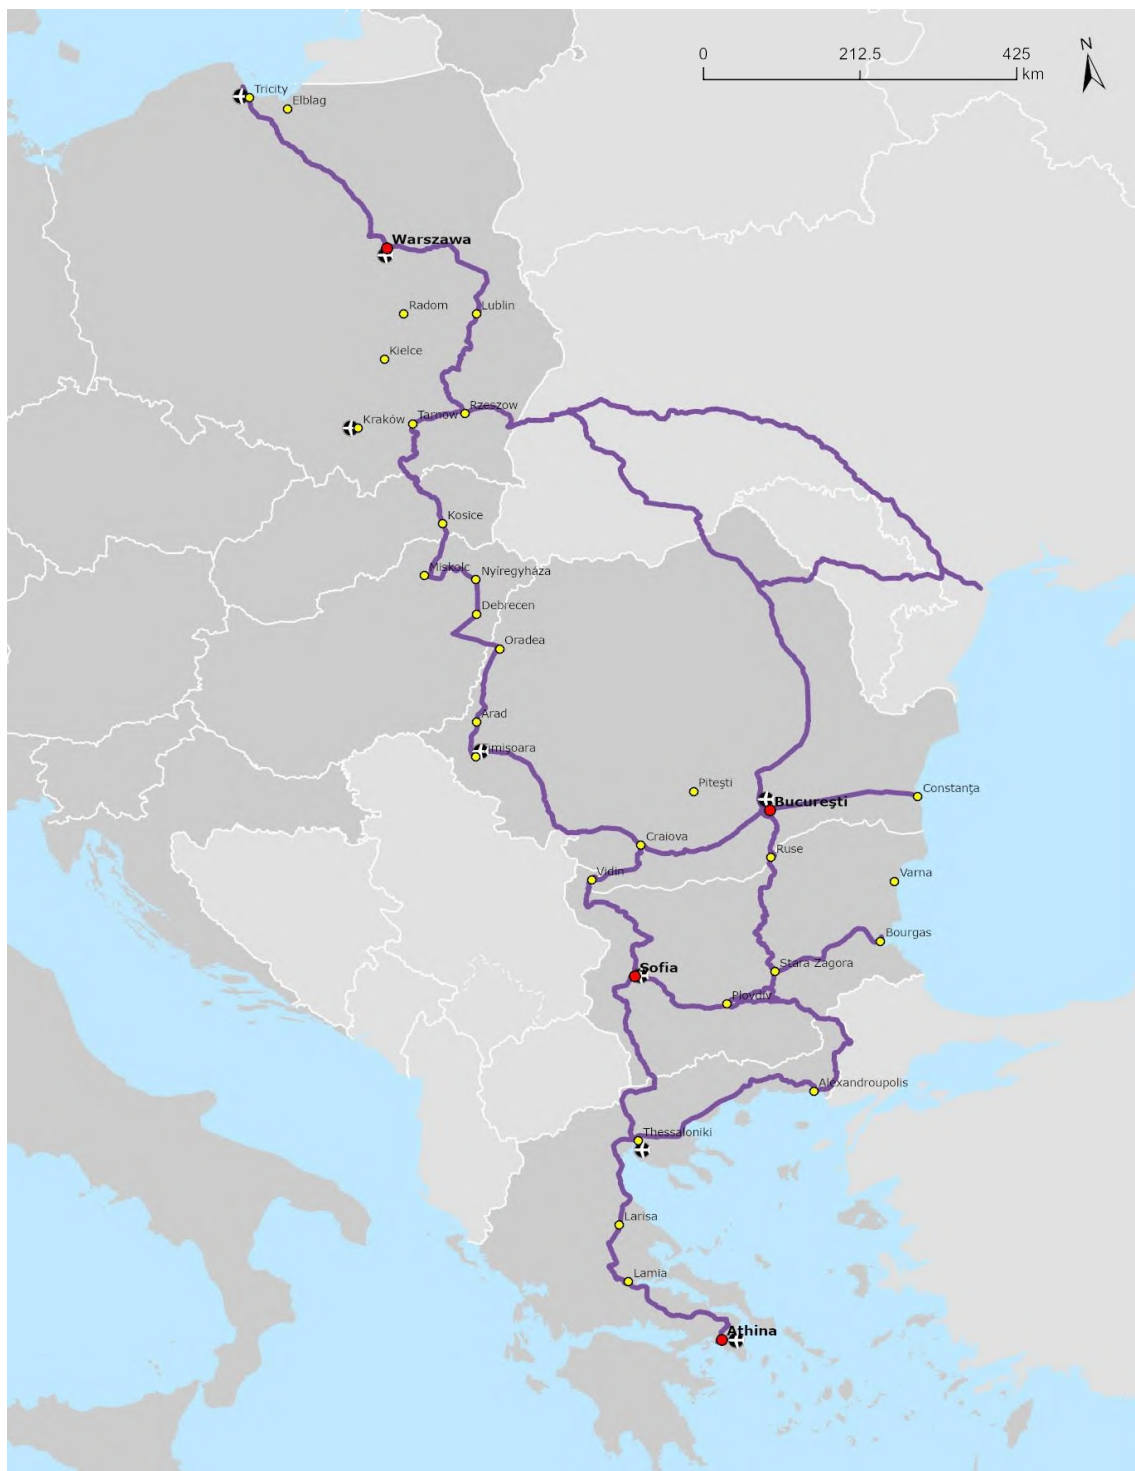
0
212.5
425
km
N

Tricity
Elblag
Warszawa
Radom
Lublin
Kielce
Rzeszow
Kraków
Tarnow
Kosice
Miskolc
Nyiregyháza
Debrecen
Oradea
Arad
Timişoara
Piteşti
Bucureşti
Constanţa
Craiova
Ruse
Vidin
Varna
Bourgas
Sofia
Stara Zagora
Plovdiv
Alexandroupolis
Thessaloniki
Larisa
Lamia
Athina